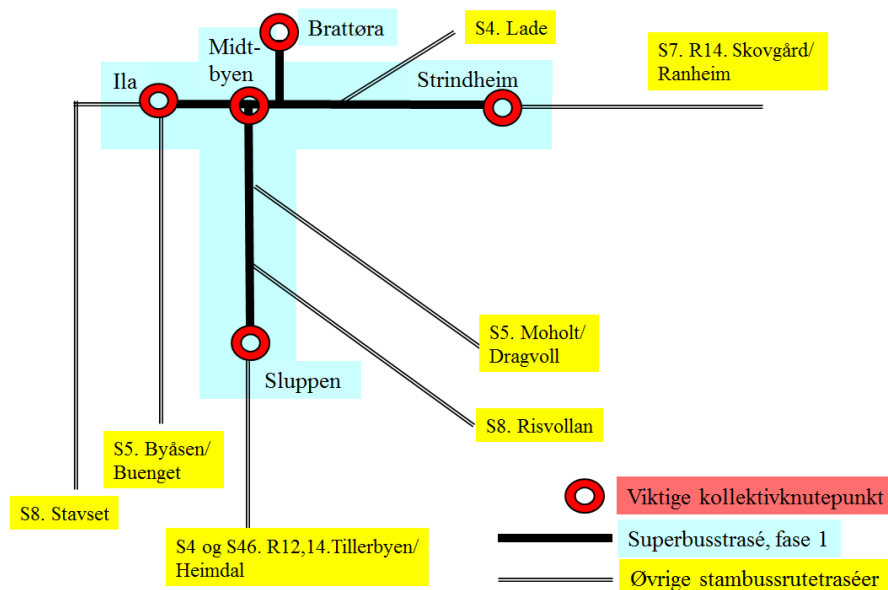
Brattøra

S4. Lade

Midt-
byen

S7. R14. Skovgård/
Ranheim

Ila

Strindheim

S5. Moholt/
Dragvoll

Sluppen

S8. Risvollan

S5. Byåsen/
Buenget

S8. Stavset

Viktige kollektivknutepunkt

S4 og S46. R12,14.Tillerbyen/
Heimdal

Superbusstrasé, fase 1

Øvrige stambussrutetraséer